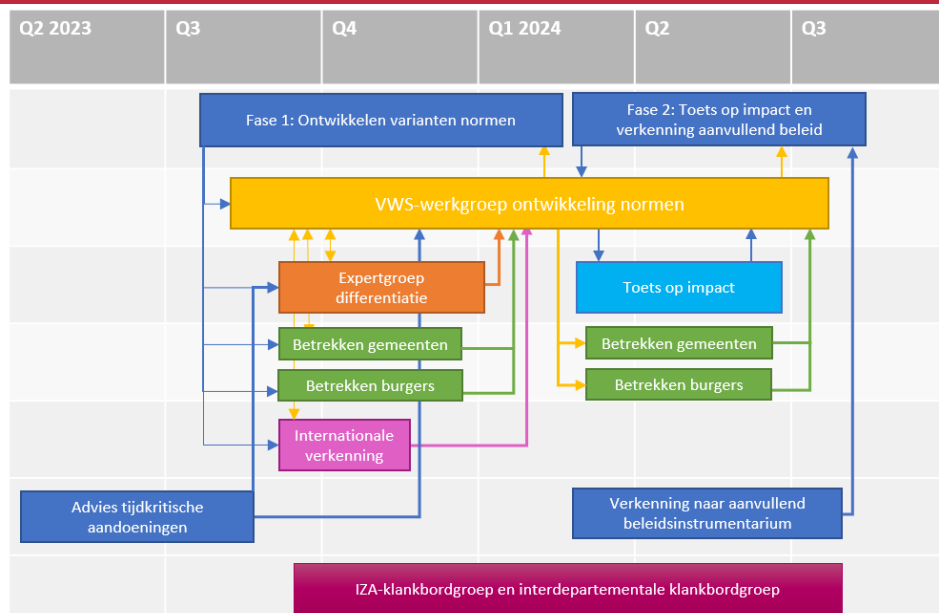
| Q2 2023 | Q3 | Q4 | Q1 2024 | Q2 | Q3 |
|---|---|---|---|---|---|

Fase 1: Ontwikkelen varianten normen

Fase 2: Toets op impact en verkenning aanvullend beleid

VWS-werkgroep ontwikkeling normen

Expertgroep differentiatie

Toets op impact

Betrekken gemeenten

Betrekken burgers

Betrekken gemeenten

Betrekken burgers

Internationale verkenning

Advies tijdkritische aandoeningen

Verkenning naar aanvullend beleidsinstrumentarium

IZA-klankbordgroep en interdepartementale klankbordgroep